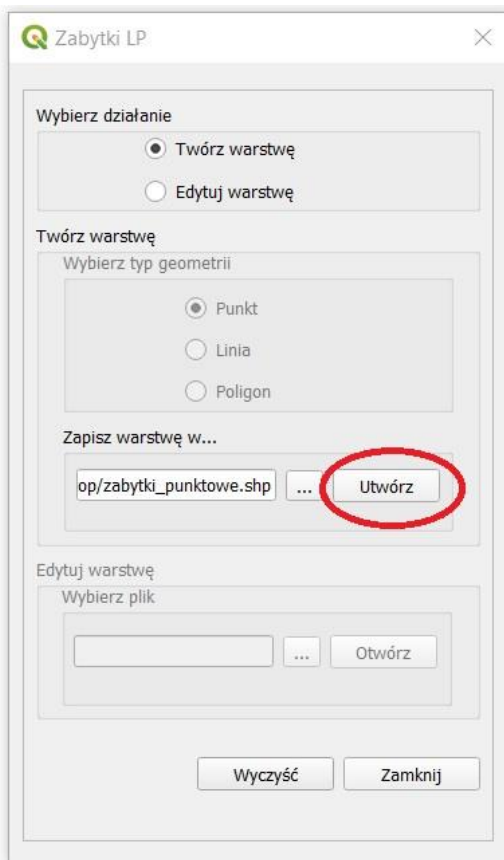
Zabytki LP

Wybierz działanie

Twórz warstwę

Edytuj warstwę

Twórz warstwę

Wybierz typ geometrii

Punkt

Linia

Poligon

Zapisz warstwę w...

op/zabytki_punktowe.shp

...

Utwórz

Edytuj warstwę

Wybierz plik

...

Otwórz

Wyczyść

Zamknij